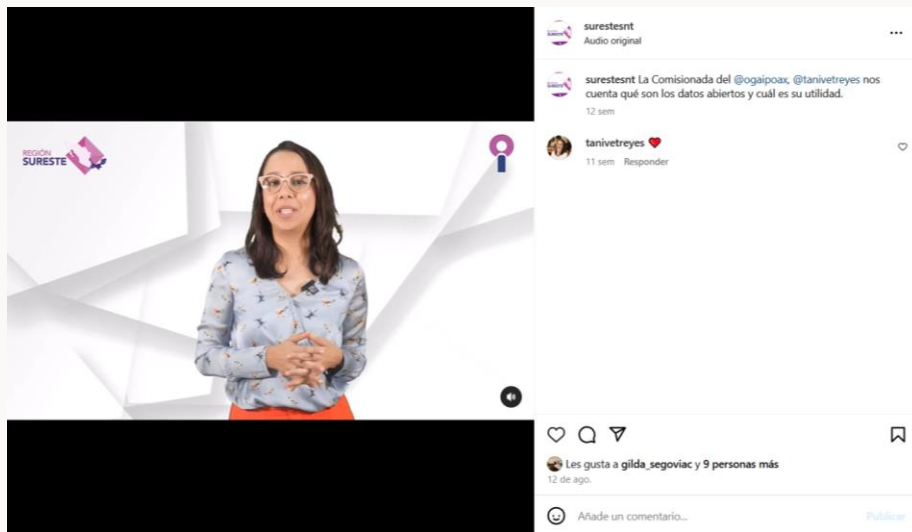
REGIÓN SURESTE

surestesnt
Audio original
...

surestesnt La Comisionada del @ogaipoax, @tanivetreyes nos cuenta qué son los datos abiertos y cuál es su utilidad.
12 sem

tanivetreyes ❤️
11 sem Responder

Les gusta a gilda_segoviac y 9 personas más
12 de ago.

Añade un comentario...
Publicar